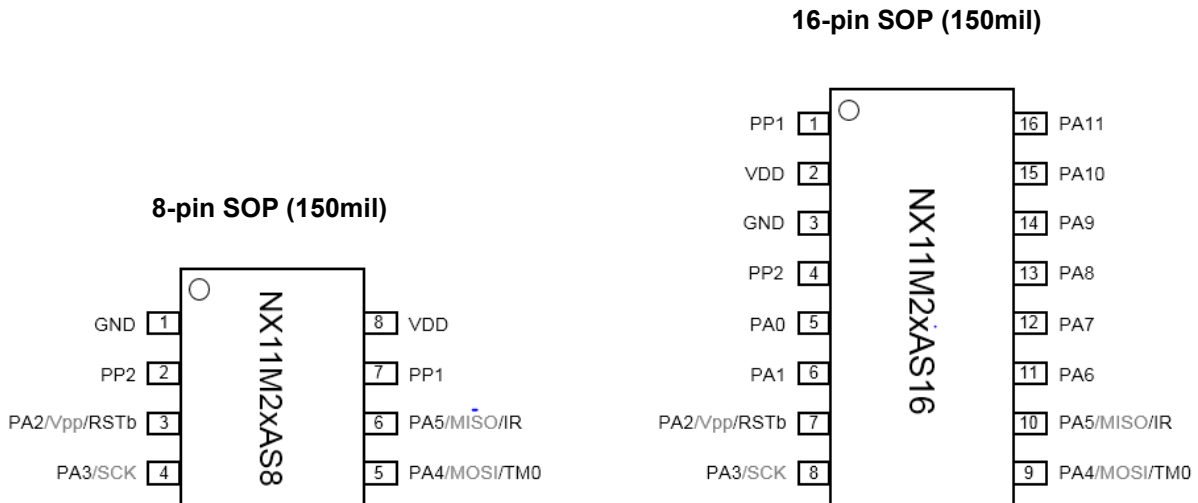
8-pin SOP (150mil)

NX11M2xAS8

GND 1
PP2 2
PA2/Vpp/RSTb 3
PA3/SCK 4
8 VDD
7 PP1
6 PA5/MISO/IR
5 PA4/MOSI/TM0

16-pin SOP (150mil)

NX11M2xAS16

PP1 1
VDD 2
GND 3
PP2 4
PA0 5
PA1 6
PA2/Vpp/RSTb 7
PA3/SCK 8
16 PA11
15 PA10
14 PA9
13 PA8
12 PA7
11 PA6
10 PA5/MISO/IR
9 PA4/MOSI/TM0